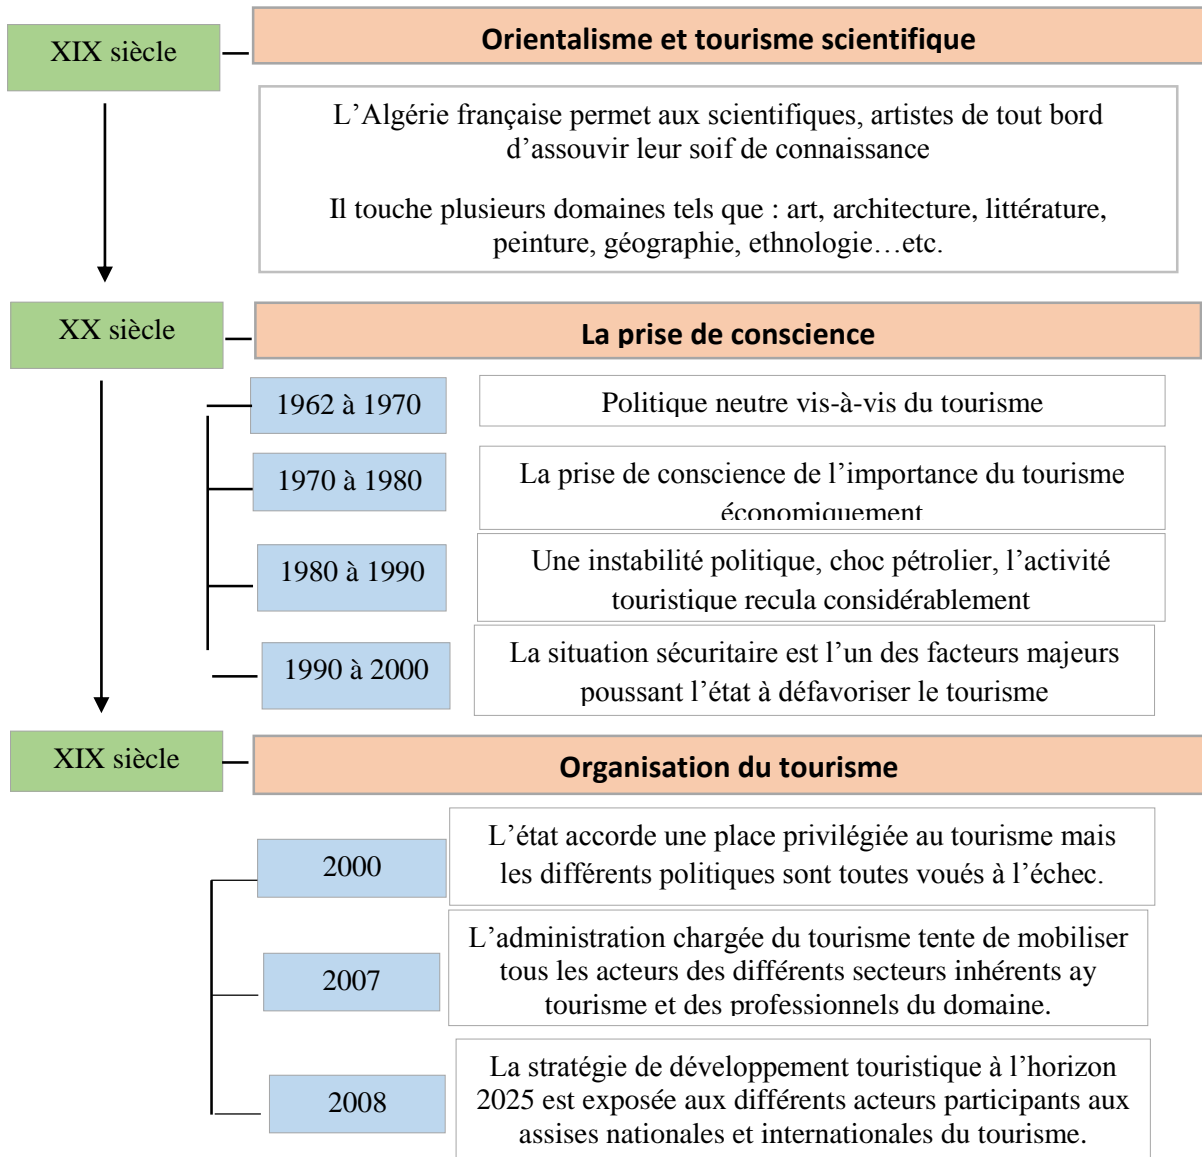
XIX siècle

Orientalisme et tourisme scientifique

L'Algérie française permet aux scientifiques, artistes de tout bord d'assouvir leur soif de connaissance

Il touche plusieurs domaines tels que : art, architecture, littérature, peinture, géographie, ethnologie…etc.

XX siècle

La prise de conscience

1962 à 1970

Politique neutre vis-à-vis du tourisme

1970 à 1980

La prise de conscience de l'importance du tourisme économiquement

1980 à 1990

Une instabilité politique, choc pétrolier, l'activité touristique recula considérablement

1990 à 2000

La situation sécuritaire est l'un des facteurs majeurs poussant l'état à défavoriser le tourisme

XIX siècle

Organisation du tourisme

2000

L'état accorde une place privilégiée au tourisme mais les différents politiques sont toutes voués à l'échec.

2007

L'administration chargée du tourisme tente de mobiliser tous les acteurs des différents secteurs inhérents ay tourisme et des professionnels du domaine.

2008

La stratégie de développement touristique à l'horizon 2025 est exposée aux différents acteurs participants aux assises nationales et internationales du tourisme.